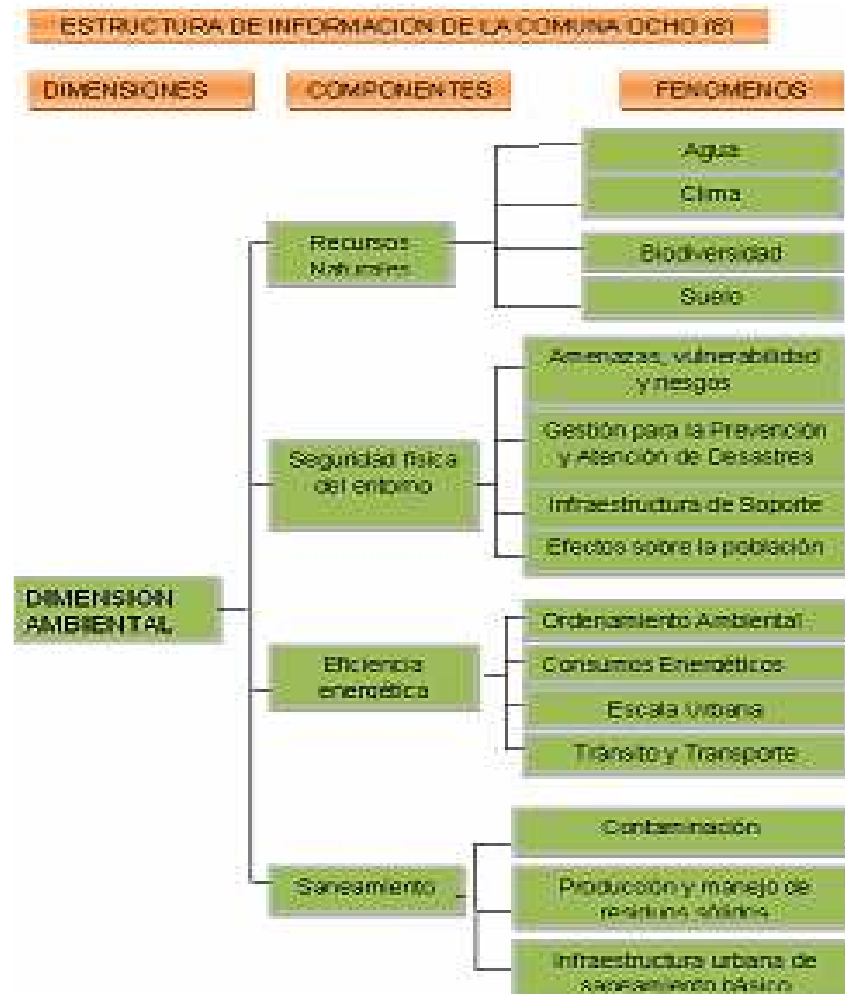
ESTRUCTURA DE INFORMACION DE LA COMUNA OCHO (8)

DIMENSIONES

COMPONENTES

FENOMENOS

DIMENSION AMBIENTAL

Recursos Naturales

Agua

Clima

Biodiversidad

Suelo

Seguridad física del entorno

Amenazas, vulnerabilidad y riesgos

Gestión para la Prevención y Atención de Desastres

Infraestructura de Soporte

Efectos sobre la población

Eficiencia energética

Ordenamiento Ambiental

Consumos Energéticos

Escala Urbana

Tránsito y Transporte

Saneamiento

Contaminación

Producción y manejo de residuos sólidos

Infraestructura urbana de saneamiento básico